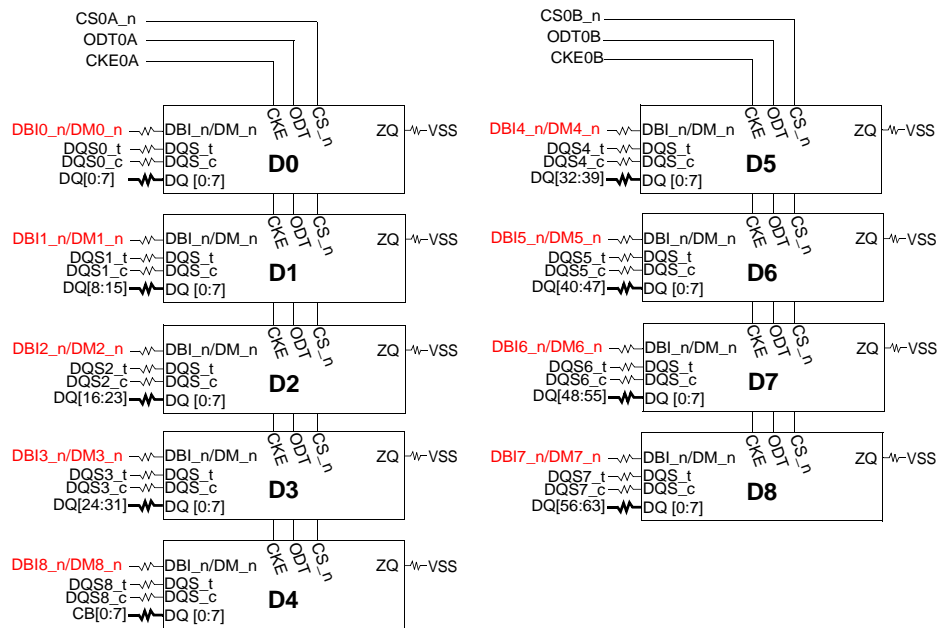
CS0A_n
ODT0A
CKE0A

DBI0_n/DM0_n
DQS0_t
DQS0_c
DQ[0:7]
DBI_n/DM_n
DQS_t
DQS_c
DQ [0:7]
CKE
ODT
CS_n
ZQ
VSS
D0

DBI1_n/DM1_n
DQS1_t
DQS1_c
DQ[8:15]
DBI_n/DM_n
DQS_t
DQS_c
DQ [0:7]
CKE
ODT
CS_n
ZQ
VSS
D1

DBI2_n/DM2_n
DQS2_t
DQS2_c
DQ[16:23]
DBI_n/DM_n
DQS_t
DQS_c
DQ [0:7]
CKE
ODT
CS_n
ZQ
VSS
D2

DBI3_n/DM3_n
DQS3_t
DQS3_c
DQ[24:31]
DBI_n/DM_n
DQS_t
DQS_c
DQ [0:7]
CKE
ODT
CS_n
ZQ
VSS
D3

DBI8_n/DM8_n
DQS8_t
DQS8_c
CB[0:7]
DBI_n/DM_n
DQS_t
DQS_c
DQ [0:7]
CKE
ODT
CS_n
ZQ
VSS
D4

CS0B_n
ODT0B
CKE0B

DBI4_n/DM4_n
DQS4_t
DQS4_c
DQ[32:39]
DBI_n/DM_n
DQS_t
DQS_c
DQ [0:7]
CKE
ODT
CS_n
ZQ
VSS
D5

DBI5_n/DM5_n
DQS5_t
DQS5_c
DQ[40:47]
DBI_n/DM_n
DQS_t
DQS_c
DQ [0:7]
CKE
ODT
CS_n
ZQ
VSS
D6

DBI6_n/DM6_n
DQS6_t
DQS6_c
DQ[48:55]
DBI_n/DM_n
DQS_t
DQS_c
DQ [0:7]
CKE
ODT
CS_n
ZQ
VSS
D7

DBI7_n/DM7_n
DQS7_t
DQS7_c
DQ[56:63]
DBI_n/DM_n
DQS_t
DQS_c
DQ [0:7]
CKE
ODT
CS_n
ZQ
VSS
D8